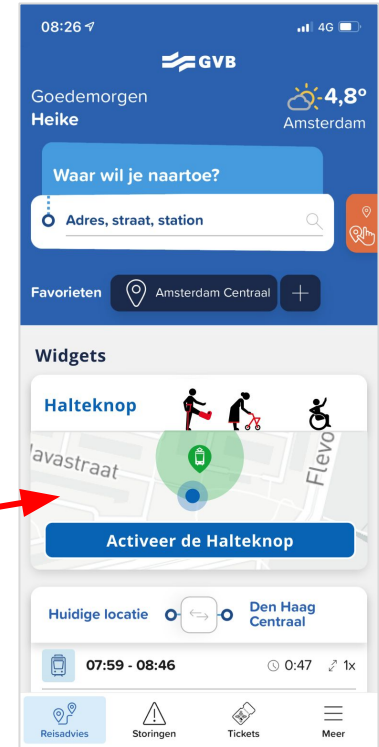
08:26
4G

GVB

Goedemorgen
Heike

4,8°
Amsterdam

Waar wil je naartoe?

Adres, straat, station

Favorieten
Amsterdam Centraal

Widgets

Halteknop

Javastraat
Flevo

Activeer de Halteknop

Huidige locatie
Den Haag Centraal

07:59 - 08:46
0:47
1x

Reisadvies
Storingen
Tickets
Meer